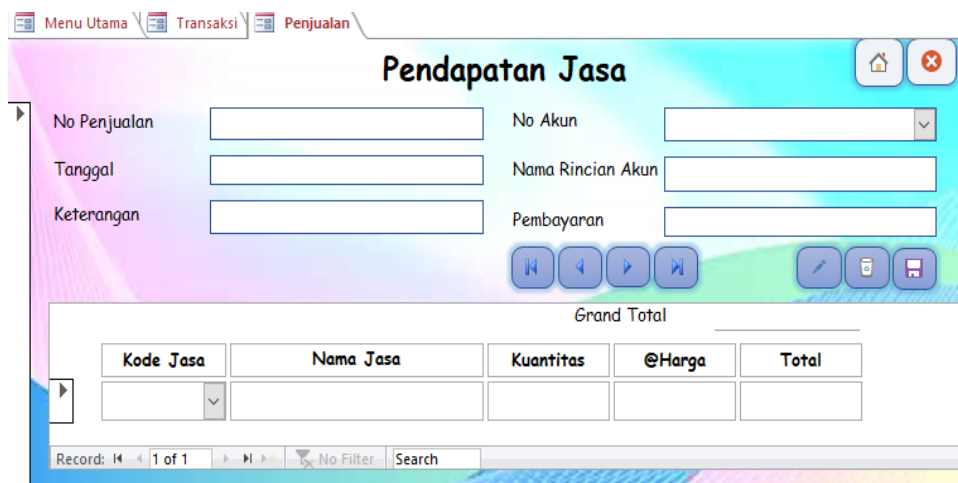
Menu Utama | Transaksi | Penjualan

Pendapatan Jasa

No Penjualan

Tanggal

Keterangan

No Akun

Nama Rincian Akun

Pembayaran

Grand Total

| Kode Jasa | Nama Jasa | Kuantitas | @Harga | Total |
|---|---|---|---|---|
| | | | | |

Record: 1 of 1 No Filter Search